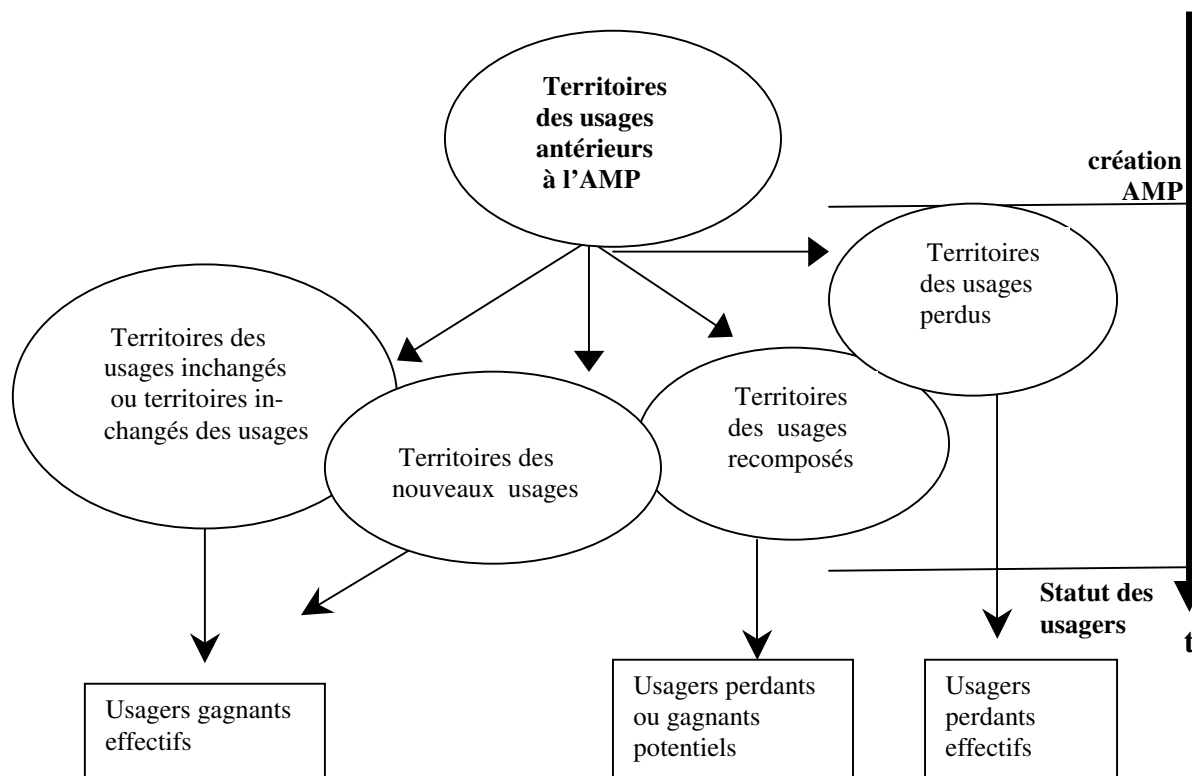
Territoires des usages antérieurs à l'AMP

création AMP

Territoires des usages perdus

Territoires des usages inchangés ou territoires inchangés des usages

Territoires des nouveaux usages

Territoires des usages recomposés

Statut des usagers

t

Usagers gagnants effectifs

Usagers perdants ou gagnants potentiels

Usagers perdants effectifs